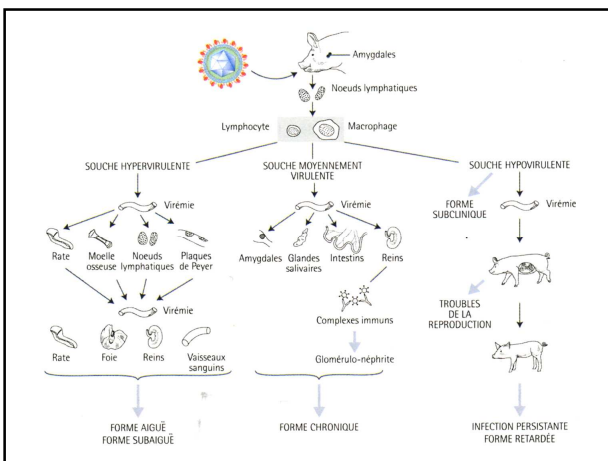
Amygdales

Noeuds lymphatiques

Lymphocyte

Macrophage

SOUCHE HYPERVIRULENTE

SOUCHE MOYENNEMENT VIRULENTE

SOUCHE HYPOVIRULENTE

Virémie

Rate

Moelle osseuse

Noeuds lymphatiques

Plaques de Peyer

Virémie

Rate

Foie

Reins

Vaisseaux sanguins

FORME AIGUË
FORME SUBAIGUË

Virémie

Amygdales

Glandes salivaires

Intestins

Reins

Complexes immuns

Glomérulo-néphrite

FORME CHRONIQUE

FORME SUBCLINIQUE

Virémie

TROUBLES DE LA REPRODUCTION

INFECTION PERSISTANTE
FORME RETARDÉE